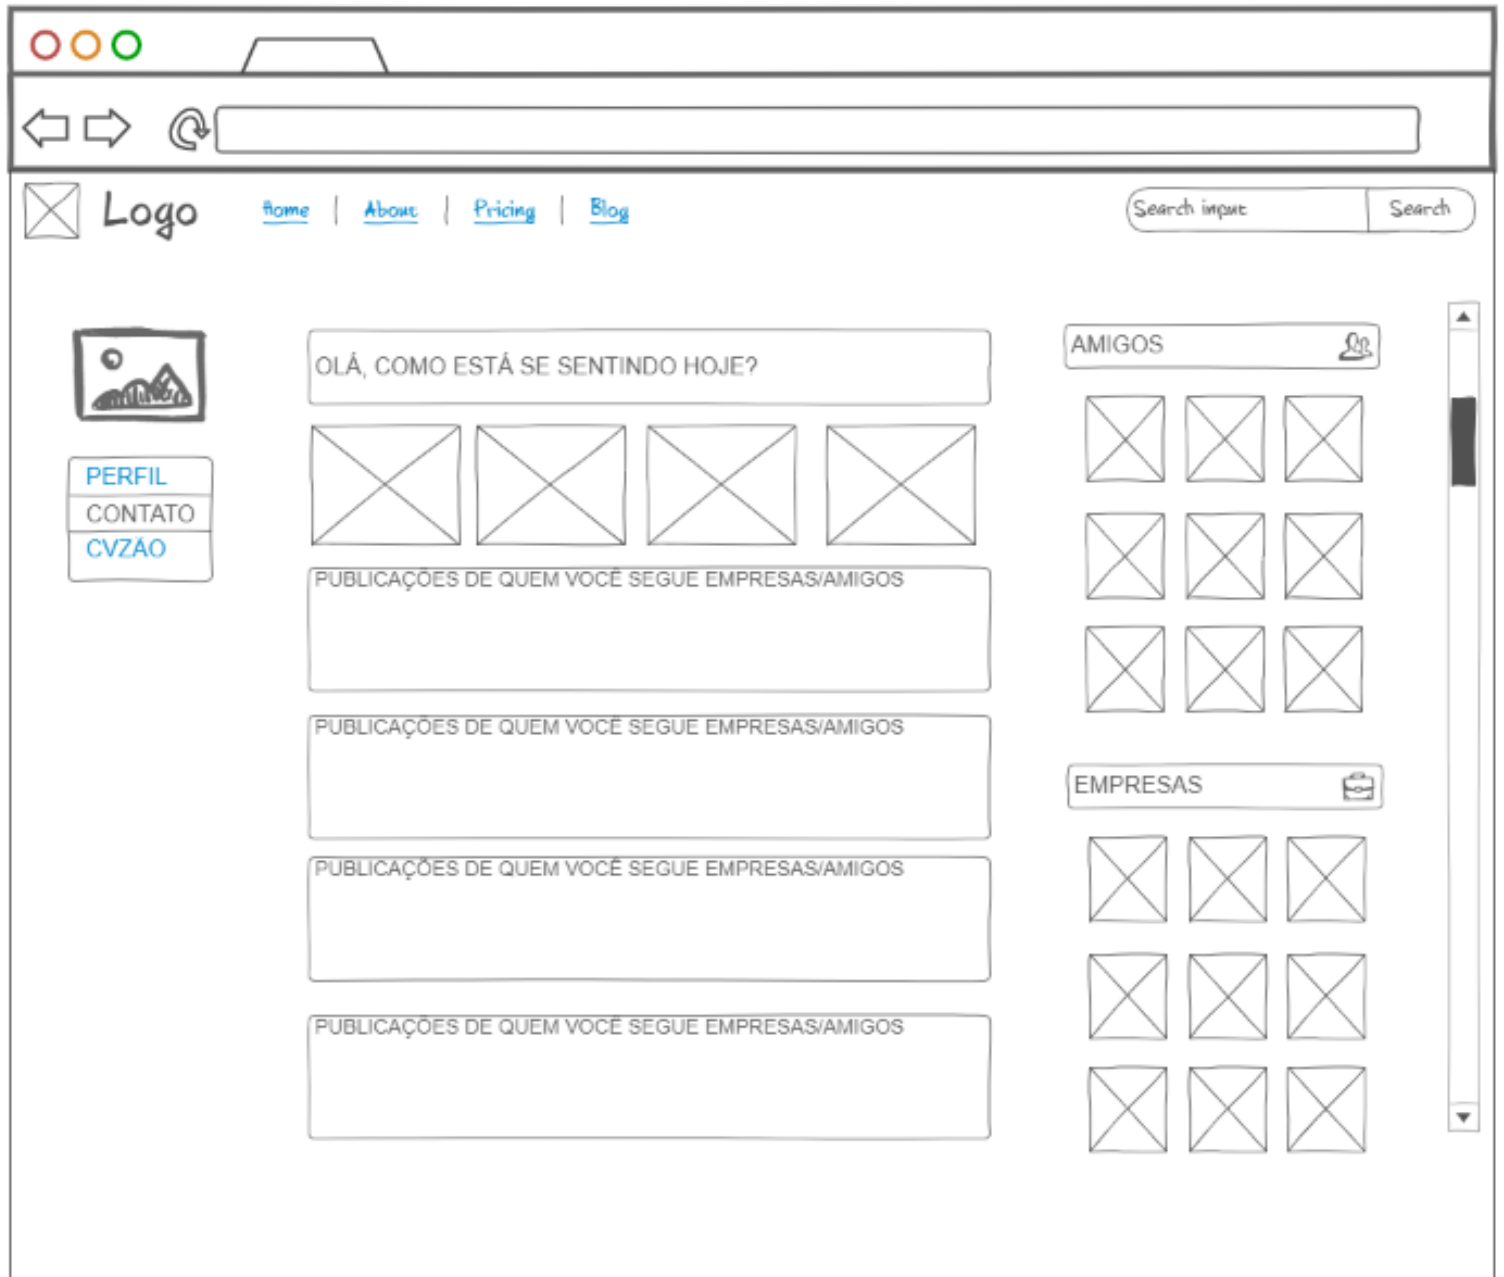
Logo

Home | About | Pricing | Blog

Search input | Search

PERFIL
CONTATO
CVZÃO

OLÁ, COMO ESTÁ SE SENTINDO HOJE?

PUBLICAÇÕES DE QUEM VOCÊ SEGUE EMPRESAS/AMIGOS

PUBLICAÇÕES DE QUEM VOCÊ SEGUE EMPRESAS/AMIGOS

PUBLICAÇÕES DE QUEM VOCÊ SEGUE EMPRESAS/AMIGOS

PUBLICAÇÕES DE QUEM VOCÊ SEGUE EMPRESAS/AMIGOS

AMIGOS

EMPRESAS